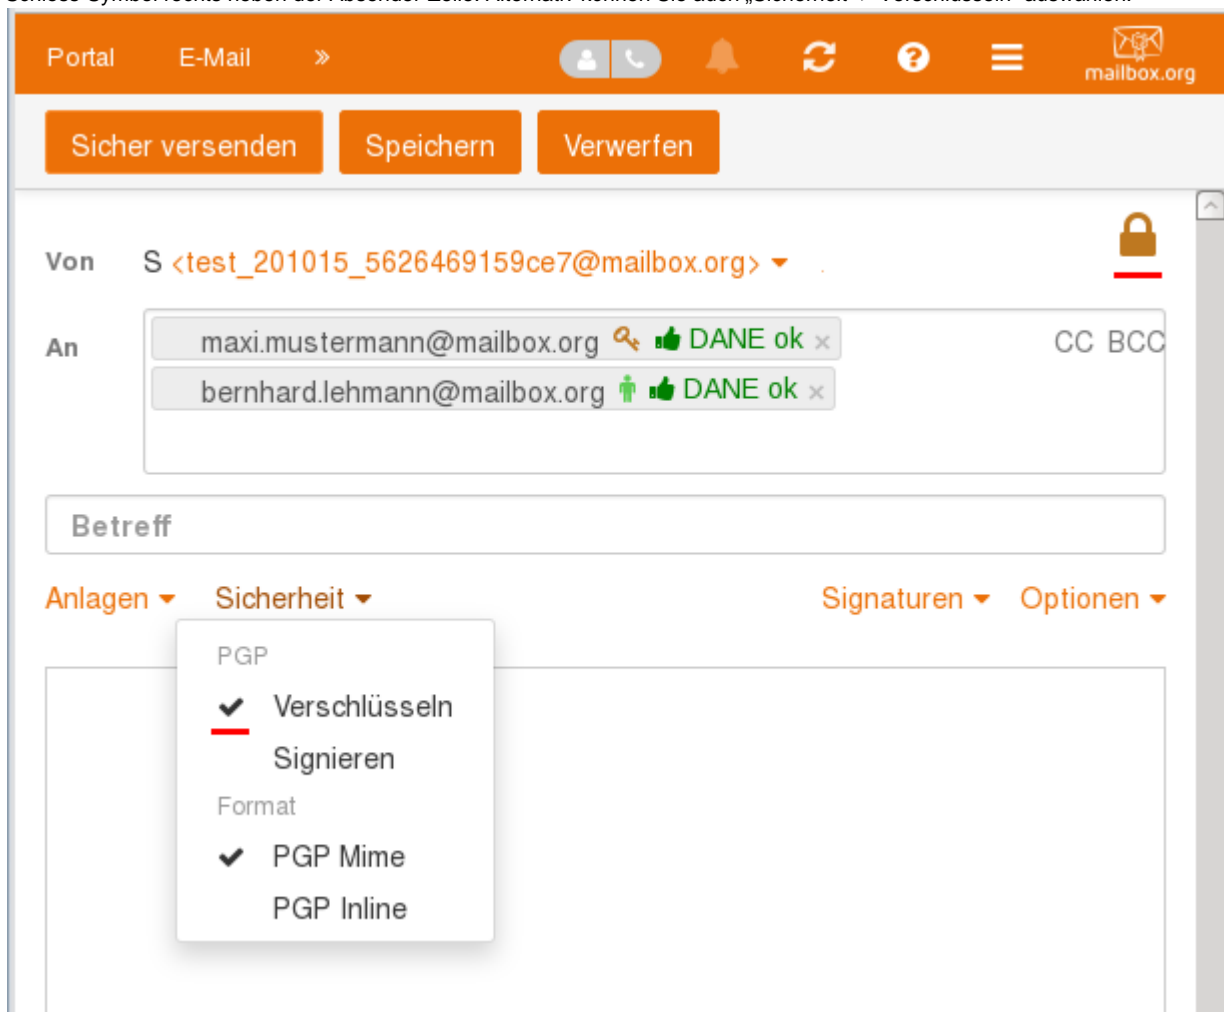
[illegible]

Portal E-Mail »

mailbox.org

Sicher versenden Speichern Verwerfen

Von S <test_201015_5626469159ce7@mailbox.org>

An maxi.mustermann@mailbox.org DANE ok ×
bernhard.lehmann@mailbox.org DANE ok ×

CC BCC

Betreff

Anlagen Sicherheit Signaturen Optionen

PGP
Verschlüsseln
Signieren
Format
PGP Mime
PGP Inline